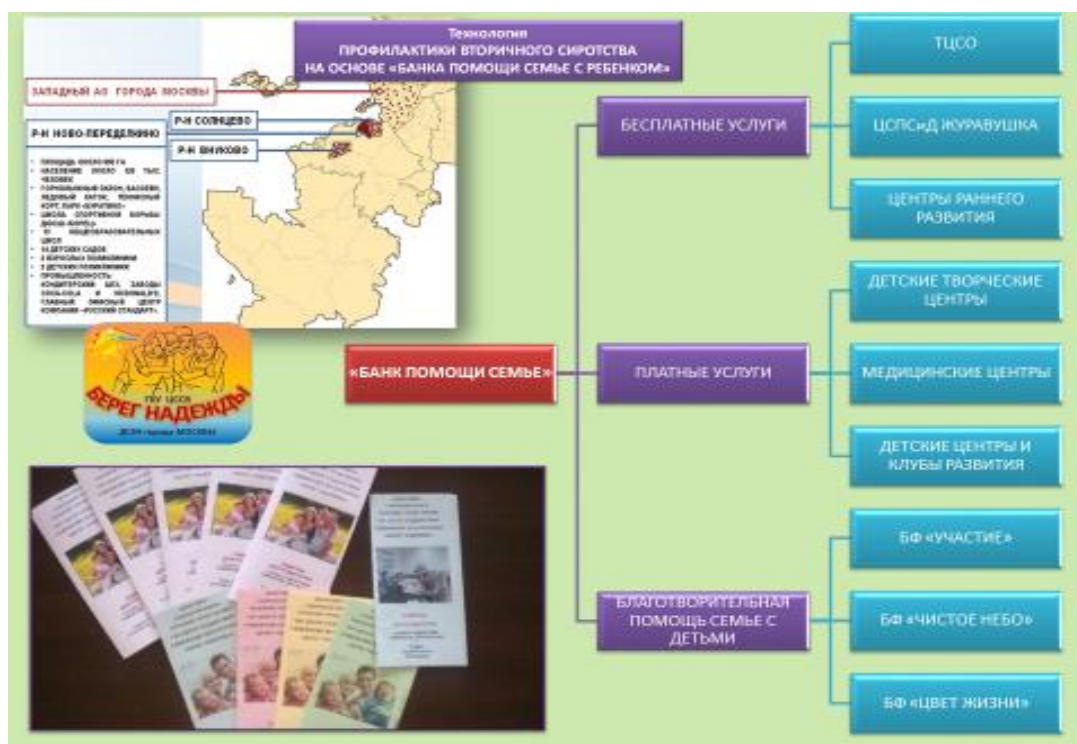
Технология
ПРОФИЛАКТИКИ ВТОРИЧНОГО СИРОТСТВА
НА ОСНОВЕ «БАНКА ПОМОЩИ СЕМЬЕ С РЕБЕНКОМ»

ЗАПАДНЫЙ АО ГОРОДА МОСКВЫ

Р-Н НОВО-ПЕРЕДЕЛКИНО

Р-Н СОЛНЦЕВО

Р-Н ВНУКОВО

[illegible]

ГБУ ЦСО
БЕРЕГ НАДЕЖДЫ
ЗАО города МОСКВЫ

«БАНК ПОМОЩИ СЕМЬЕ»

БЕСПЛАТНЫЕ УСЛУГИ

ТЦСО

ЦСПСиД ЖУРАВУШКА

ЦЕНТРЫ РАННЕГО РАЗВИТИЯ

ПЛАТНЫЕ УСЛУГИ

ДЕТСКИЕ ТВОРЧЕСКИЕ ЦЕНТРЫ

МЕДИЦИНСКИЕ ЦЕНТРЫ

ДЕТСКИЕ ЦЕНТРЫ И КЛУБЫ РАЗВИТИЯ

БЛАГОТВОРИТЕЛЬНАЯ ПОМОЩЬ СЕМЬЕ С ДЕТЬМИ

БФ «УЧАСТИЕ»

БФ «ЧИСТОЕ НЕБО»

БФ «ЦВЕТ ЖИЗНИ»